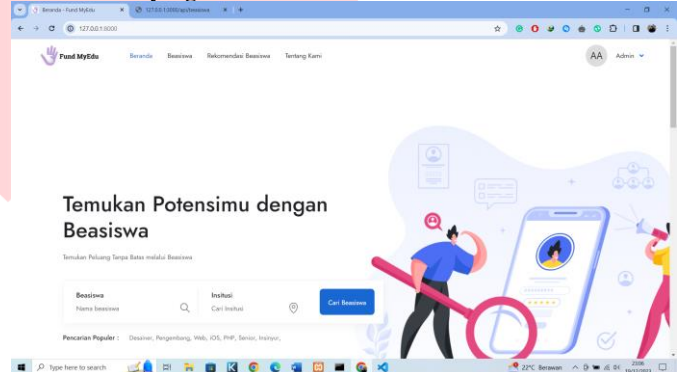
Beranda - Fund MyEdu
127.0.0.1:8000/api/beasiswa
127.0.0.1:8000

Fund MyEdu
Beranda
Beasiswa
Rekomendasi Beasiswa
Tentang Kami
AA
Admin

Temukan Potensimu dengan Beasiswa

Temukan Peluang Tanpa Batas melalui Beasiswa

Beasiswa
Nama beasiswa
Insitusi
Cari Insitusi
Cari Beasiswa

Pencarian Populer : Desainer, Pengembang, Web, IOS, PHP, Senior, Insinyur,

Type here to search
22°C Berawan
23:08
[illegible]